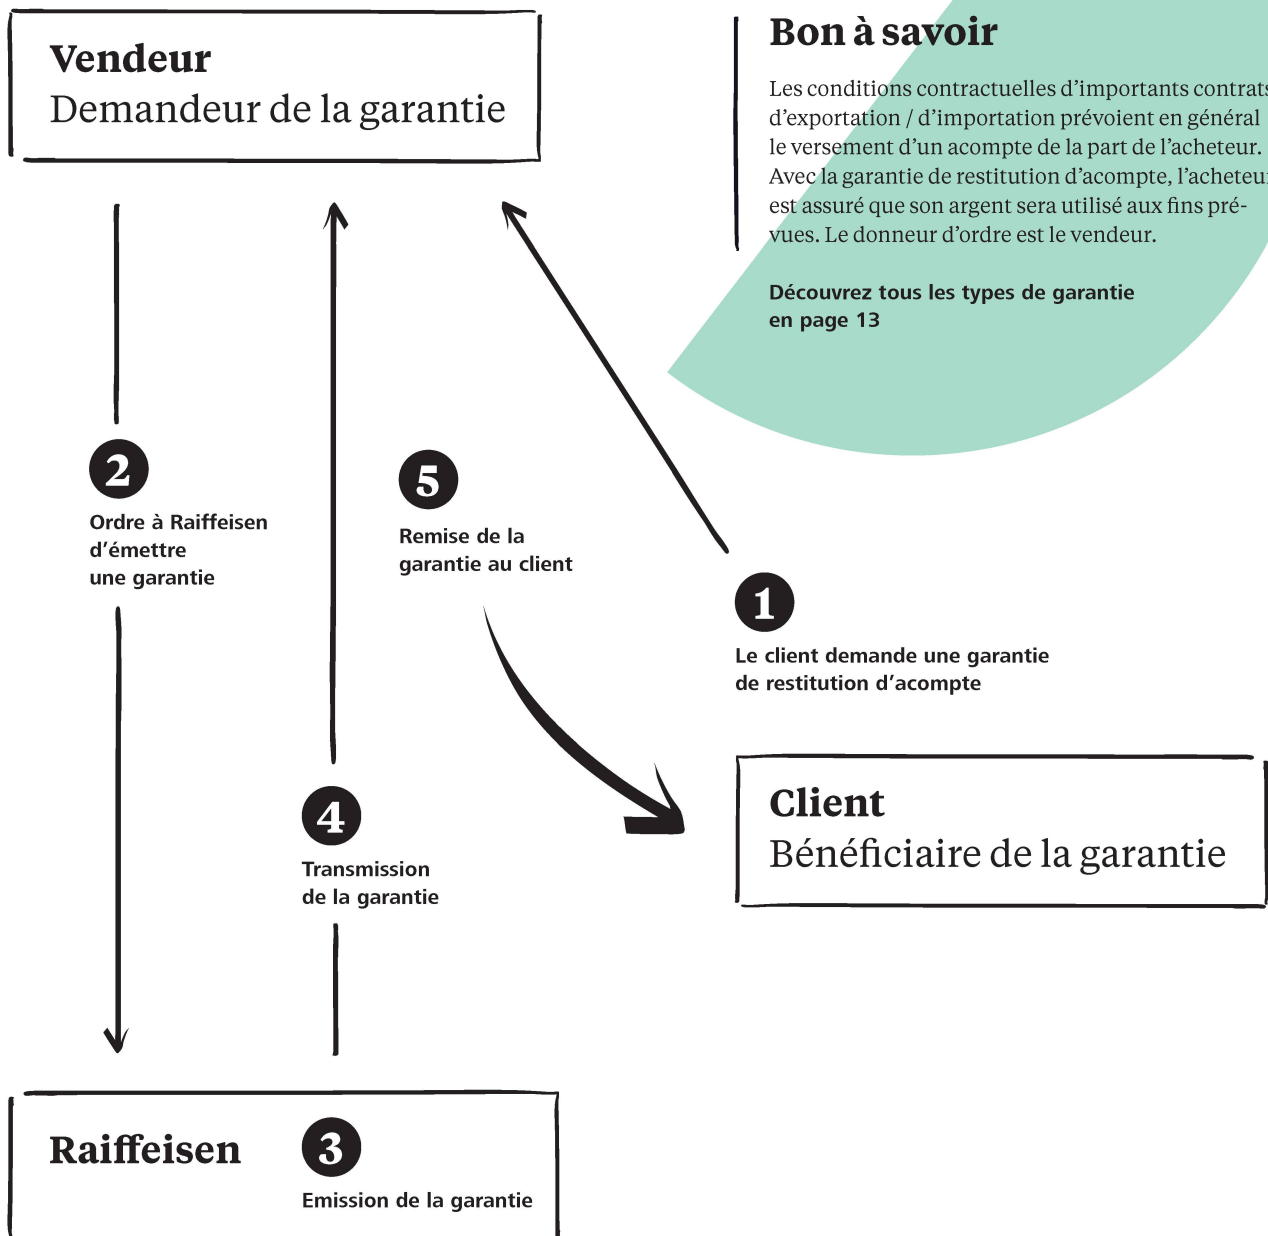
Vendeur
Demandeur de la garantie

Bon à savoir

Les conditions contractuelles d'importants contrats d'exportation / d'importation prévoient en général le versement d'un acompte de la part de l'acheteur. Avec la garantie de restitution d'acompte, l'acheteur est assuré que son argent sera utilisé aux fins prévues. Le donneur d'ordre est le vendeur.

Découvrez tous les types de garantie en page 13

2
Ordre à Raiffeisen d'émettre une garantie

5
Remise de la garantie au client

1
Le client demande une garantie de restitution d'acompte

Client
Bénéficiaire de la garantie

4
Transmission de la garantie

Raiffeisen

3
Emission de la garantie